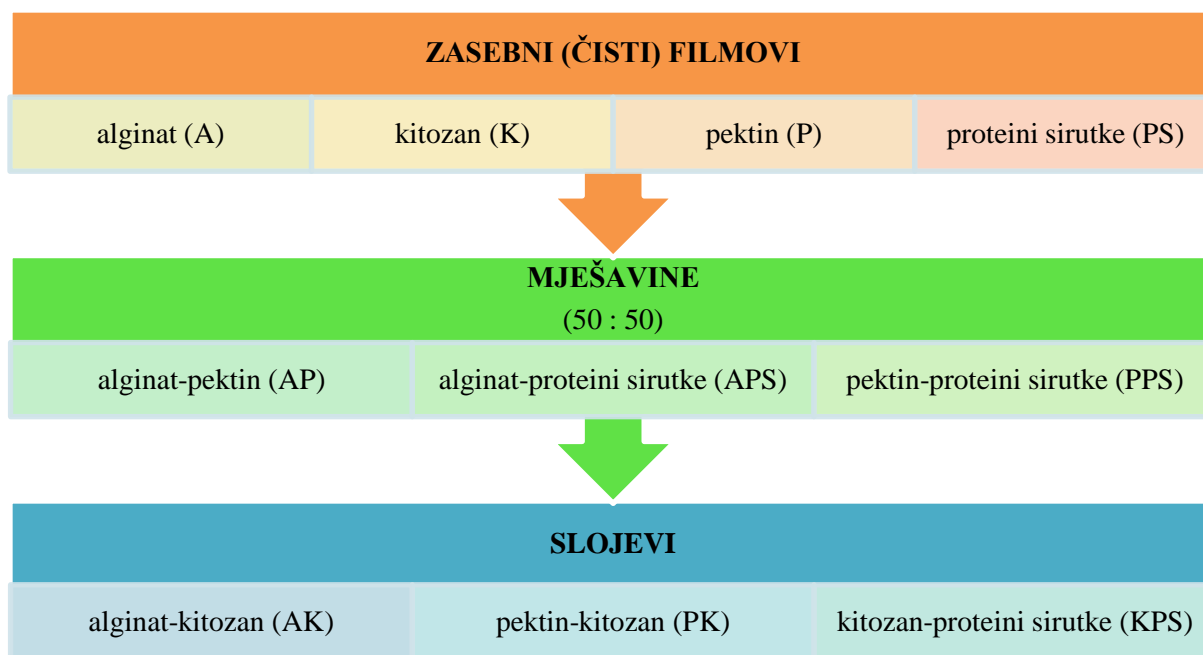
ZASEBNI (ČISTI) FILMOVI

alginat (A)

kitozan (K)

pektin (P)

proteini sirutke (PS)

MJEŠAVINE
(50 : 50)

alginat-pektin (AP)

alginat-proteini sirutke (APS)

pektin-proteini sirutke (PPS)

SLOJEVI

alginat-kitozan (AK)

pektin-kitozan (PK)

kitozan-proteini sirutke (KPS)